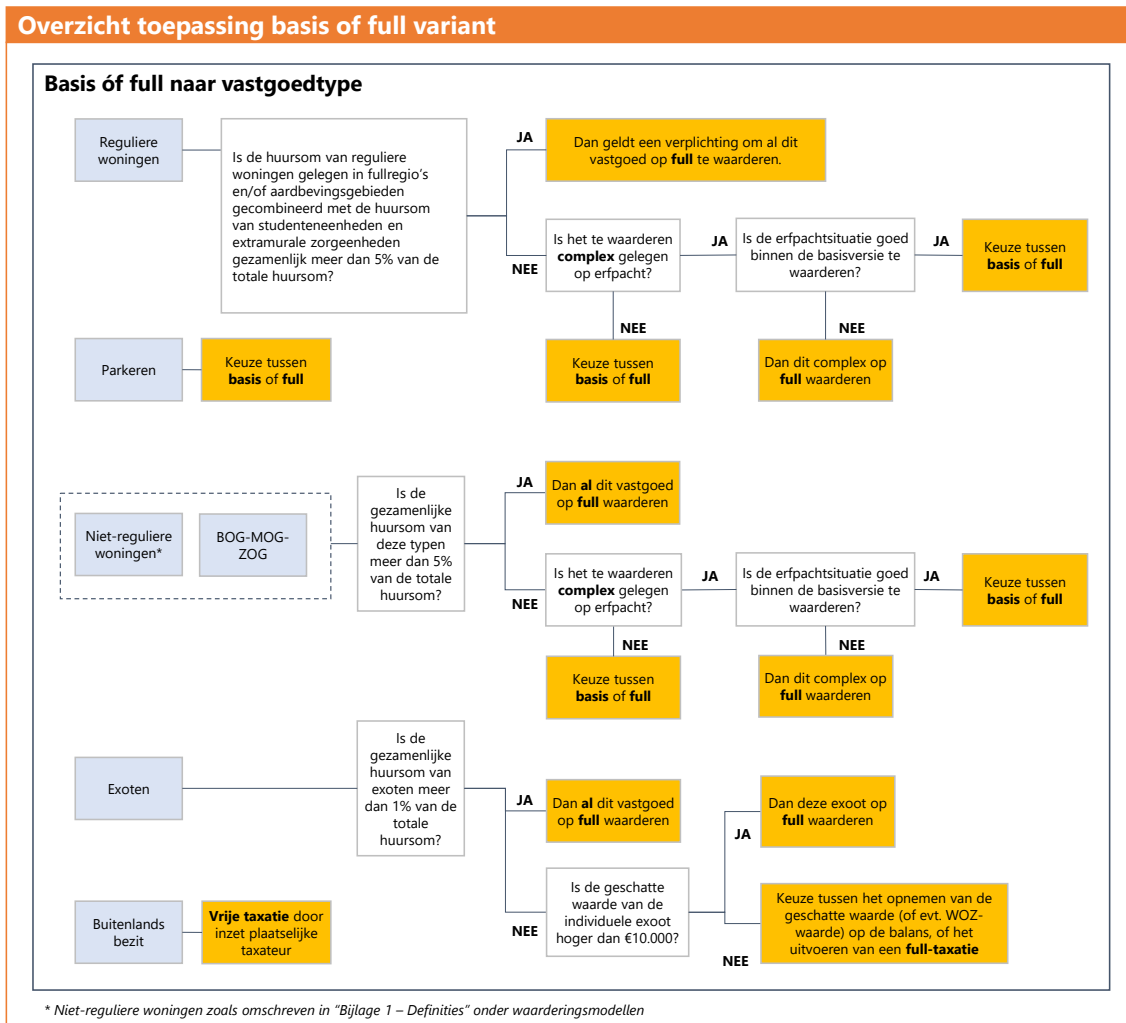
Overzicht toepassing basis of full variant

Basis óf full naar vastgoedtype

Reguliere woningen

Is de huursom van reguliere woningen gelegen in fullregio's en/of aardbevingsgebieden gecombineerd met de huursom van studenteneenheden en extramurale zorgeenheden gezamenlijk meer dan 5% van de totale huursom?

JA

Dan geldt een verplichting om al dit vastgoed op **full** te waarderen.

NEE

Is het te waarderen **complex** gelegen op erfpacht?

JA

Is de erfpachtsituatie goed binnen de basisversie te waarderen?

JA

Keuze tussen **basis** of **full**

NEE

Dan dit complex op **full** waarderen

NEE

Keuze tussen **basis** of **full**

Parkeren

Keuze tussen **basis** of **full**

Niet-reguliere woningen*

BOG-MOG-ZOG

Is de gezamenlijke huursom van deze typen meer dan 5% van de totale huursom?

JA

Dan **al** dit vastgoed op **full** waarderen

NEE

Is het te waarderen **complex** gelegen op erfpacht?

JA

Is de erfpachtsituatie goed binnen de basisversie te waarderen?

JA

Keuze tussen **basis** of **full**

NEE

Dan dit complex op **full** waarderen

NEE

Keuze tussen **basis** of **full**

Exoten

Is de gezamenlijke huursom van exoten meer dan 1% van de totale huursom?

JA

Dan **al** dit vastgoed op **full** waarderen

NEE

Is de geschatte waarde van de individuele exoot hoger dan €10.000?

JA

Dan deze exoot op **full** waarderen

NEE

Keuze tussen het opnemen van de geschatte waarde (of evt. WOZ-waarde) op de balans, of het uitvoeren van een **full-taxatie**

Buitenlands bezit

**Vrije taxatie** door inzet plaatselijke taxateur

* Niet-reguliere woningen zoals omschreven in "Bijlage 1 – Definities" onder waarderingsmodellen